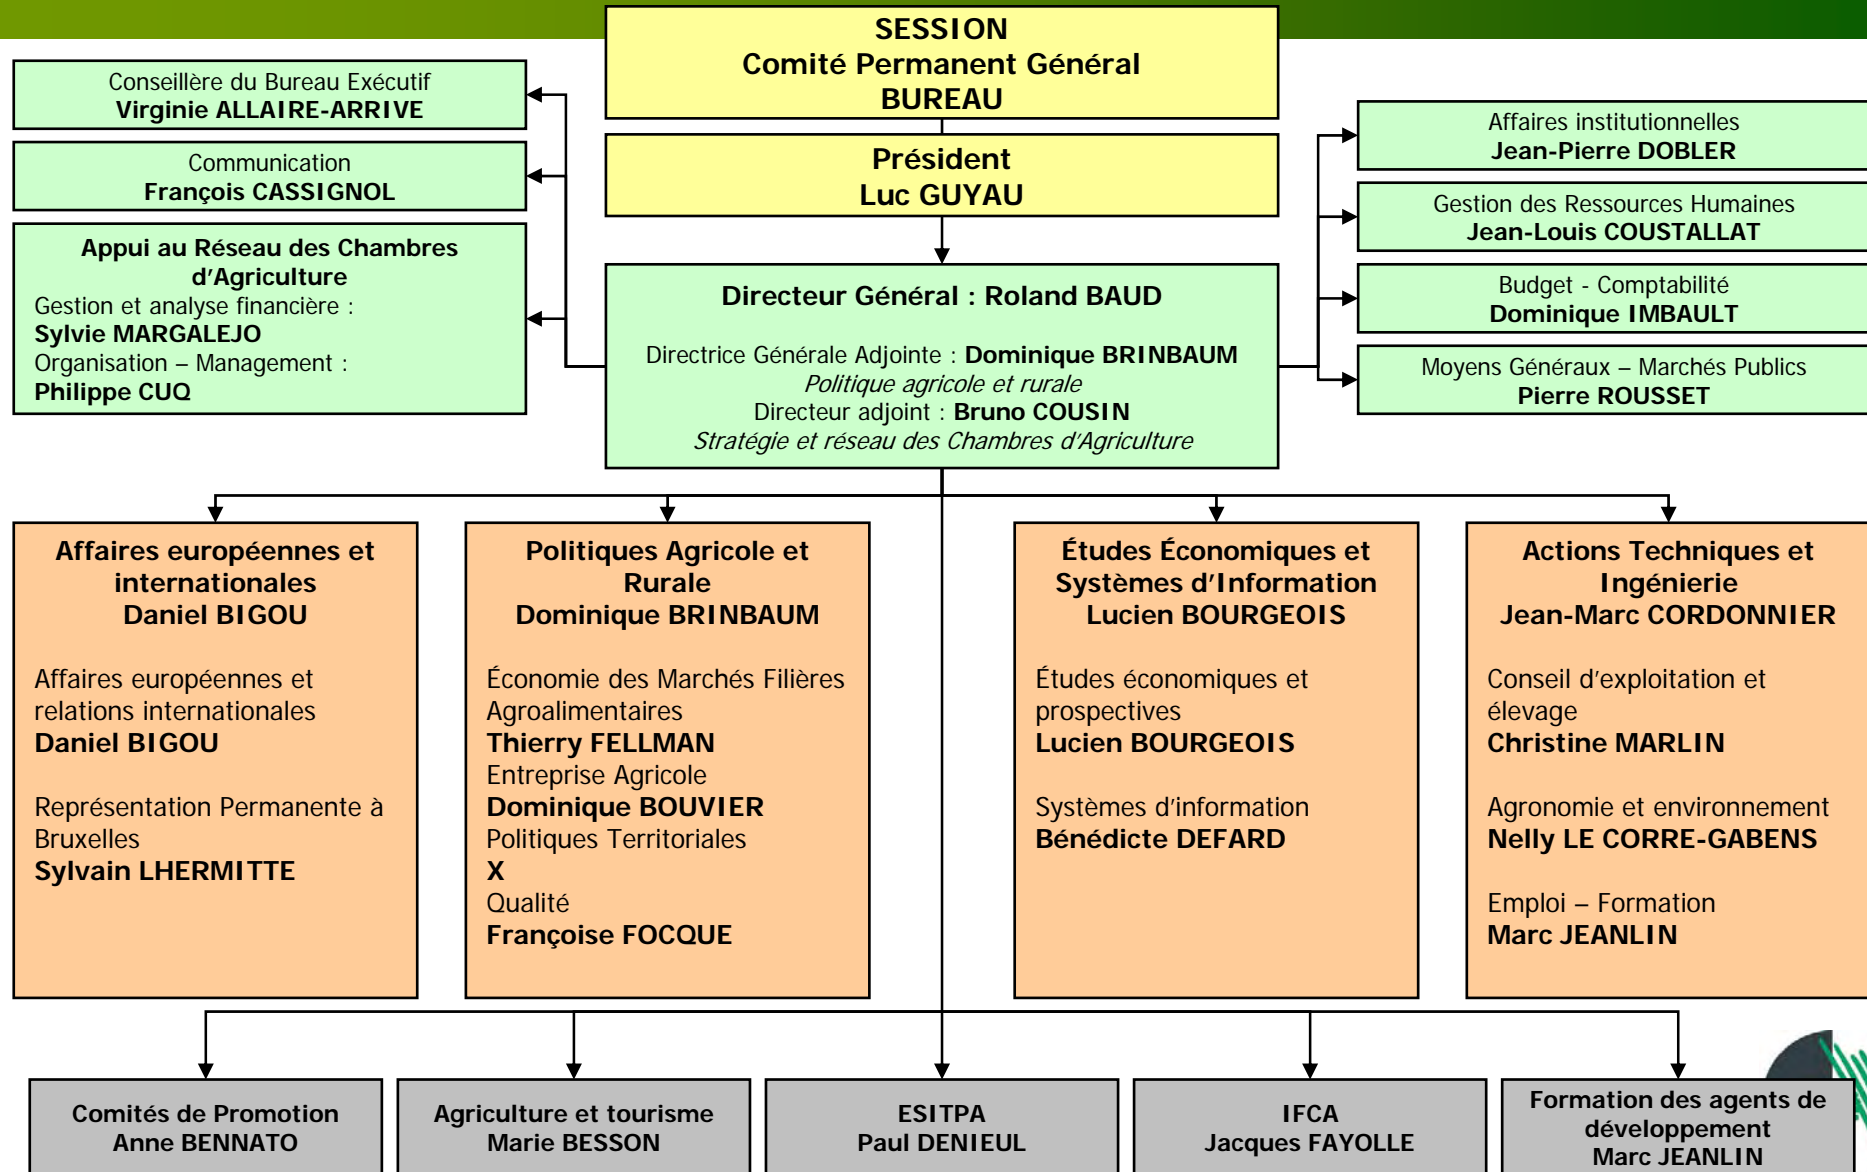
SESSION
Comité Permanent Général
BUREAU

Président
Luc GUYAU

Conseillère du Bureau Exécutif
Virginie ALLAIRE-ARRIVE

Communication
François CASSIGNOL

Appui au Réseau des Chambres d'Agriculture
Gestion et analyse financière :
Sylvie MARGALEJO
Organisation – Management :
Philippe CUQ

Directeur Général : Roland BAUD

Directrice Générale Adjointe : Dominique BRINBAUM
Politique agricole et rurale
Directeur adjoint : Bruno COUSIN
Stratégie et réseau des Chambres d'Agriculture

Affaires institutionnelles
Jean-Pierre DOBLER

Gestion des Ressources Humaines
Jean-Louis COUSTALLAT

Budget - Comptabilité
Dominique IMBAULT

Moyens Généraux – Marchés Publics
Pierre ROUSSET

Affaires européennes et internationales
Daniel BIGOU

Affaires européennes et relations internationales
Daniel BIGOU

Représentation Permanente à Bruxelles
Sylvain LHERMITTE

Politiques Agricole et Rurale
Dominique BRINBAUM

Économie des Marchés Filières Agroalimentaires
Thierry FELLMAN
Entreprise Agricole
Dominique BOUVIER
Politiques Territoriales
X
Qualité
Françoise FOCQUE

Études Économiques et Systèmes d'Information
Lucien BOURGEOIS

Études économiques et prospectives
Lucien BOURGEOIS

Systèmes d'information
Bénédicte DEFARD

Actions Techniques et Ingénierie
Jean-Marc CORDONNIER

Conseil d'exploitation et élevage
Christine MARLIN

Agronomie et environnement
Nelly LE CORRE-GABENS

Emploi – Formation
Marc JEANLIN

Comités de Promotion
Anne BENNATO

Agriculture et tourisme
Marie BESSON

ESITPA
Paul DENIEUL

IFCA
Jacques FAYOLLE

Formation des agents de développement
Marc JEANLIN